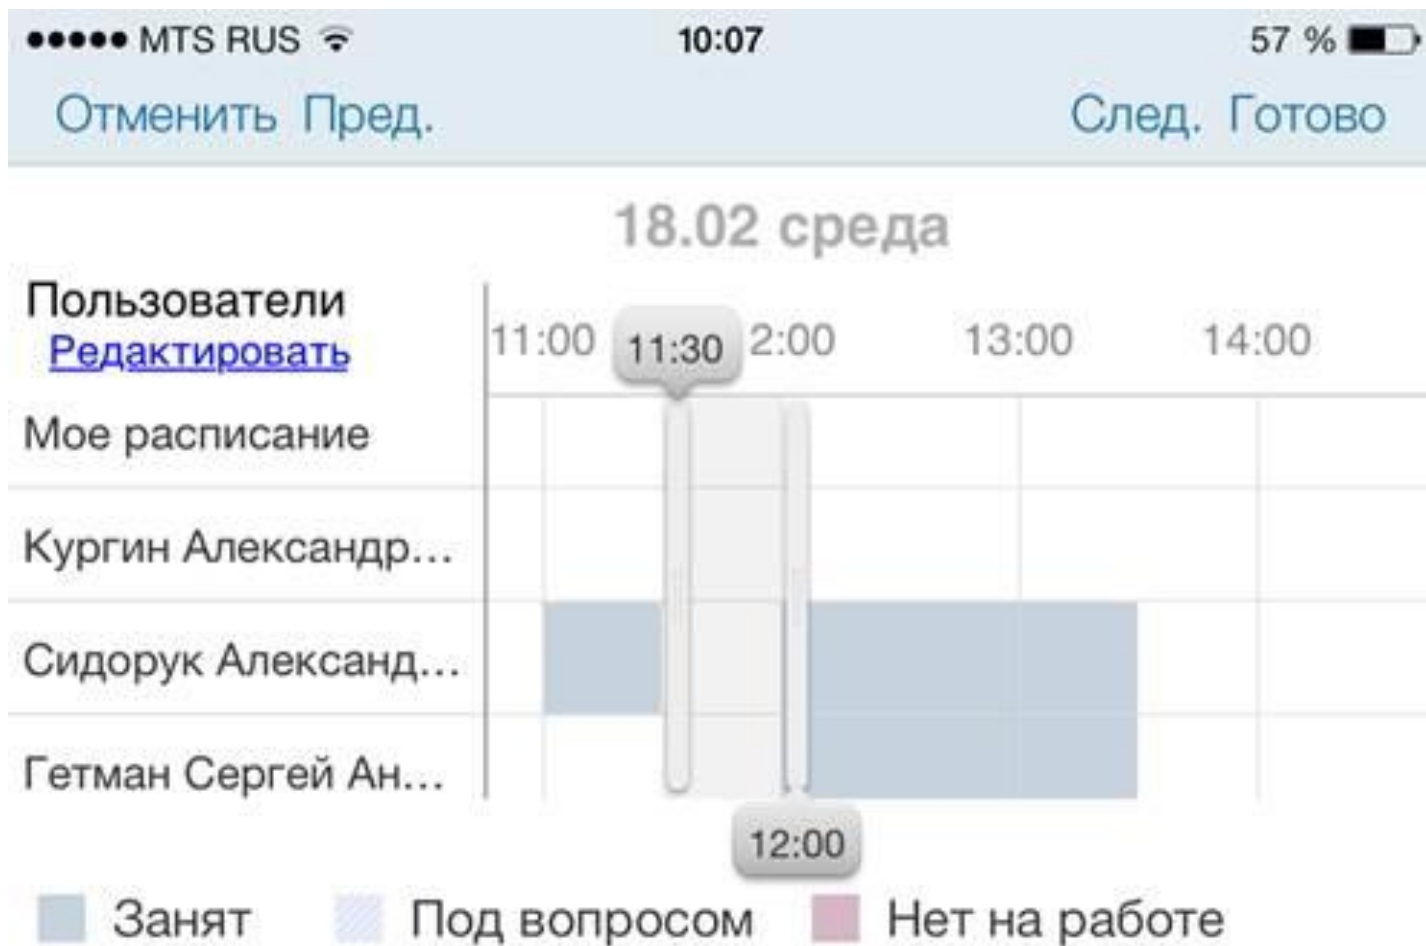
●●●●● MTS RUS 10:07 57 %

Отменить Пред. След. Готово

18.02 среда

Пользователи
Редактировать

11:00 11:30 2:00 13:00 14:00

Мое расписание

Кургин Александр...

Сидорук Александ...

Гетман Сергей Ан...

12:00

Занят Под вопросом Нет на работе